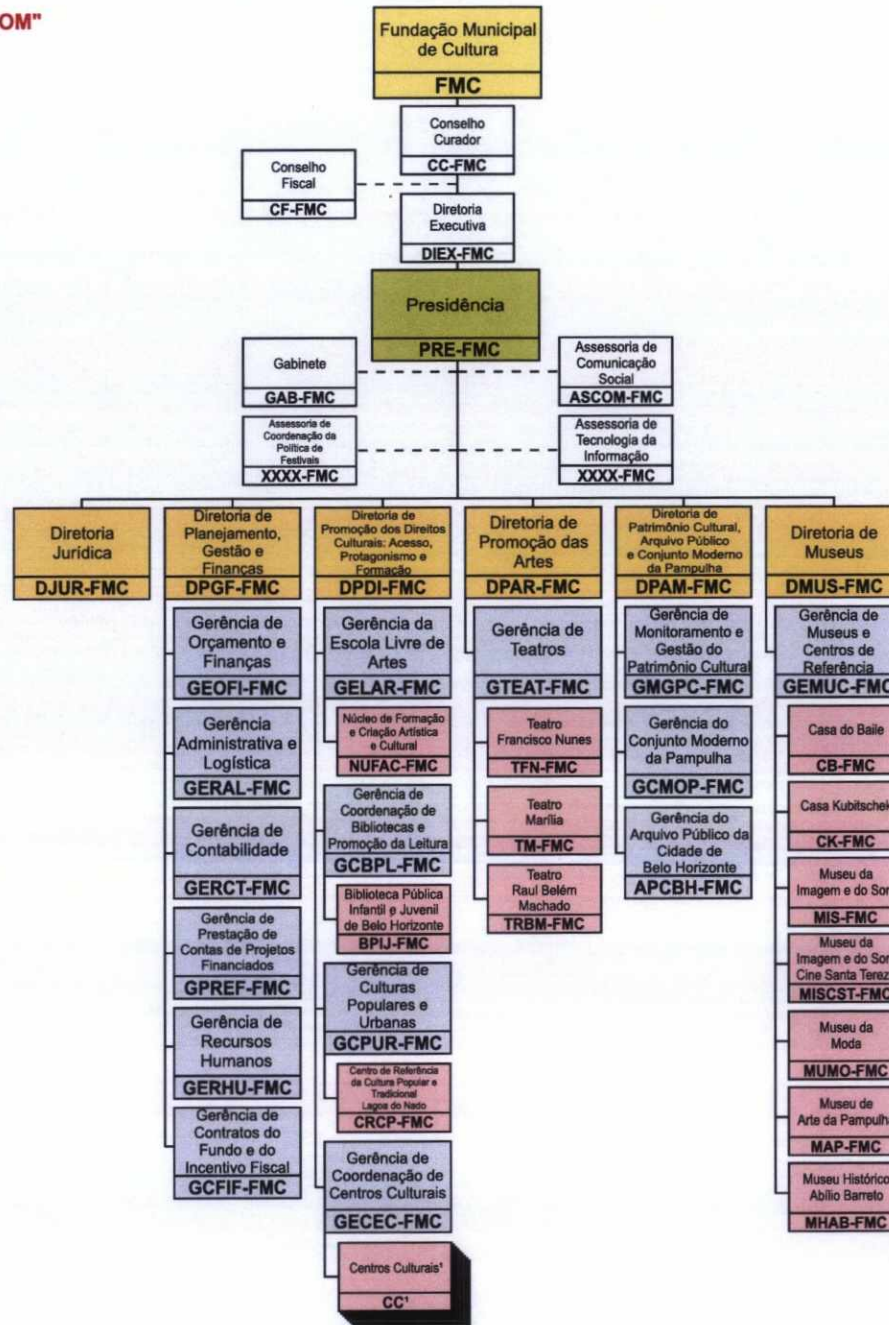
OM"

Fundação Municipal de Cultura
FMC

Conselho Curador
CC-FMC

Conselho Fiscal
CF-FMC

Diretoria Executiva
DIEX-FMC

Presidência
PRE-FMC

Gabinete
GAB-FMC

Assessoria de Comunicação Social
ASCOM-FMC

Assessoria de Coordenação da Política de Festivais
XXXX-FMC

Assessoria de Tecnologia da Informação
XXXX-FMC

Diretoria Jurídica
DJUR-FMC

Diretoria de Planejamento, Gestão e Finanças
DPGF-FMC

Gerência de Orçamento e Finanças
GEOFI-FMC

Gerência Administrativa e Logística
GERAL-FMC

Gerência de Contabilidade
GERCT-FMC

Gerência de Prestação de Contas de Projetos Financiados
GPREF-FMC

Gerência de Recursos Humanos
GERHU-FMC

Gerência de Contratos do Fundo e do Incentivo Fiscal
GCFIF-FMC

Diretoria de Promoção dos Direitos Culturais: Acesso, Protagonismo e Formação
DPDI-FMC

Gerência da Escola Livre de Artes
GELAR-FMC

Núcleo de Formação e Criação Artística e Cultural
NUFAC-FMC

Gerência de Coordenação de Bibliotecas e Promoção da Leitura
GCBPL-FMC

Biblioteca Pública Infantil e Juvenil de Belo Horizonte
BPIJ-FMC

Gerência de Culturas Populares e Urbanas
GCPUR-FMC

Centro de Referência da Cultura Popular e Tradicional Lagoa do Nado
CRCP-FMC

Gerência de Coordenação de Centros Culturais
GECEC-FMC

Centros Culturais¹
CC¹

Diretoria de Promoção das Artes
DPAR-FMC

Gerência de Teatros
GTEAT-FMC

Teatro Francisco Nunes
TFN-FMC

Teatro Marília
TM-FMC

Teatro Raul Belém Machado
TRBM-FMC

Diretoria de Patrimônio Cultural, Arquivo Público e Conjunto Moderno da Pampulha
DPAM-FMC

Gerência de Monitoramento e Gestão do Patrimônio Cultural
GMGPC-FMC

Gerência do Conjunto Moderno da Pampulha
GCMOP-FMC

Gerência do Arquivo Público da Cidade de Belo Horizonte
APCBH-FMC

Diretoria de Museus
DMUS-FMC

Gerência de Museus e Centros de Referência
GEMUC-FMC

Casa do Baile
CB-FMC

Casa Kubitschek
CK-FMC

Museu da Imagem e do Som
MIS-FMC

Museu da Imagem e do Som Cine Santa Terez
MISCST-FMC

Museu da Moda
MUMO-FMC

Museu de Arte da Pampulha
MAP-FMC

Museu Histórico Abílio Barreto
MHAB-FMC